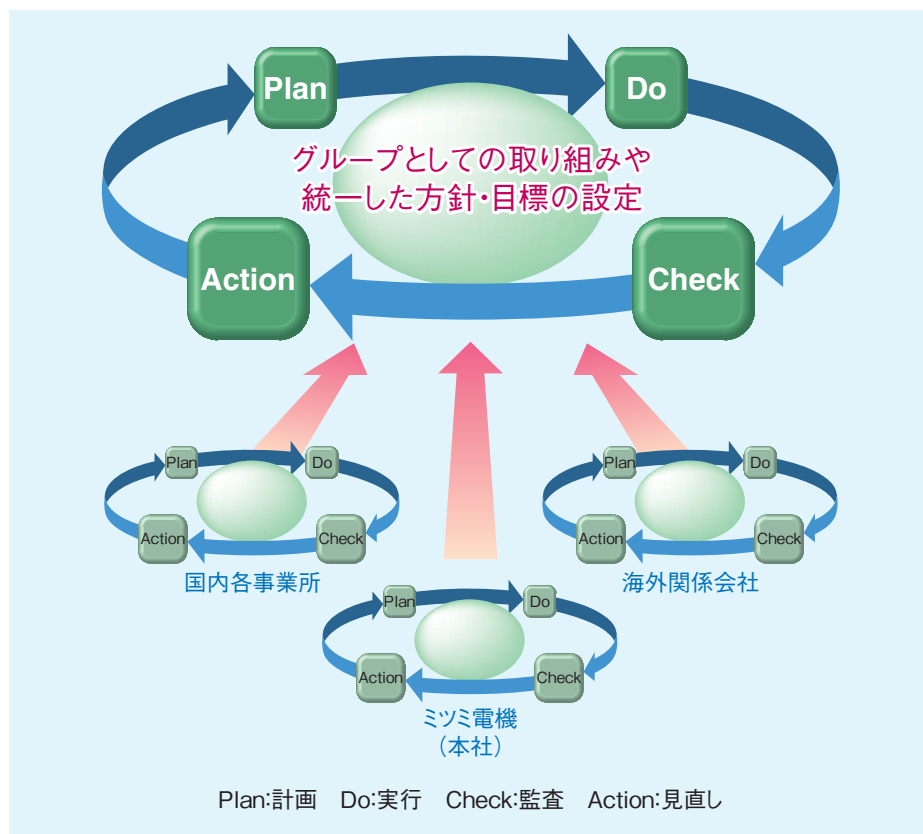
Plan
Do
グループとしての取り組みや
統一した方針・目標の設定
Action
Check

Plan
Do
Action
Check
国内各事業所

Plan
Do
Action
Check
海外関係会社

Plan
Do
Action
Check
ミツミ電機
（本社）

Plan:計画　Do:実行　Check:監査　Action:見直し